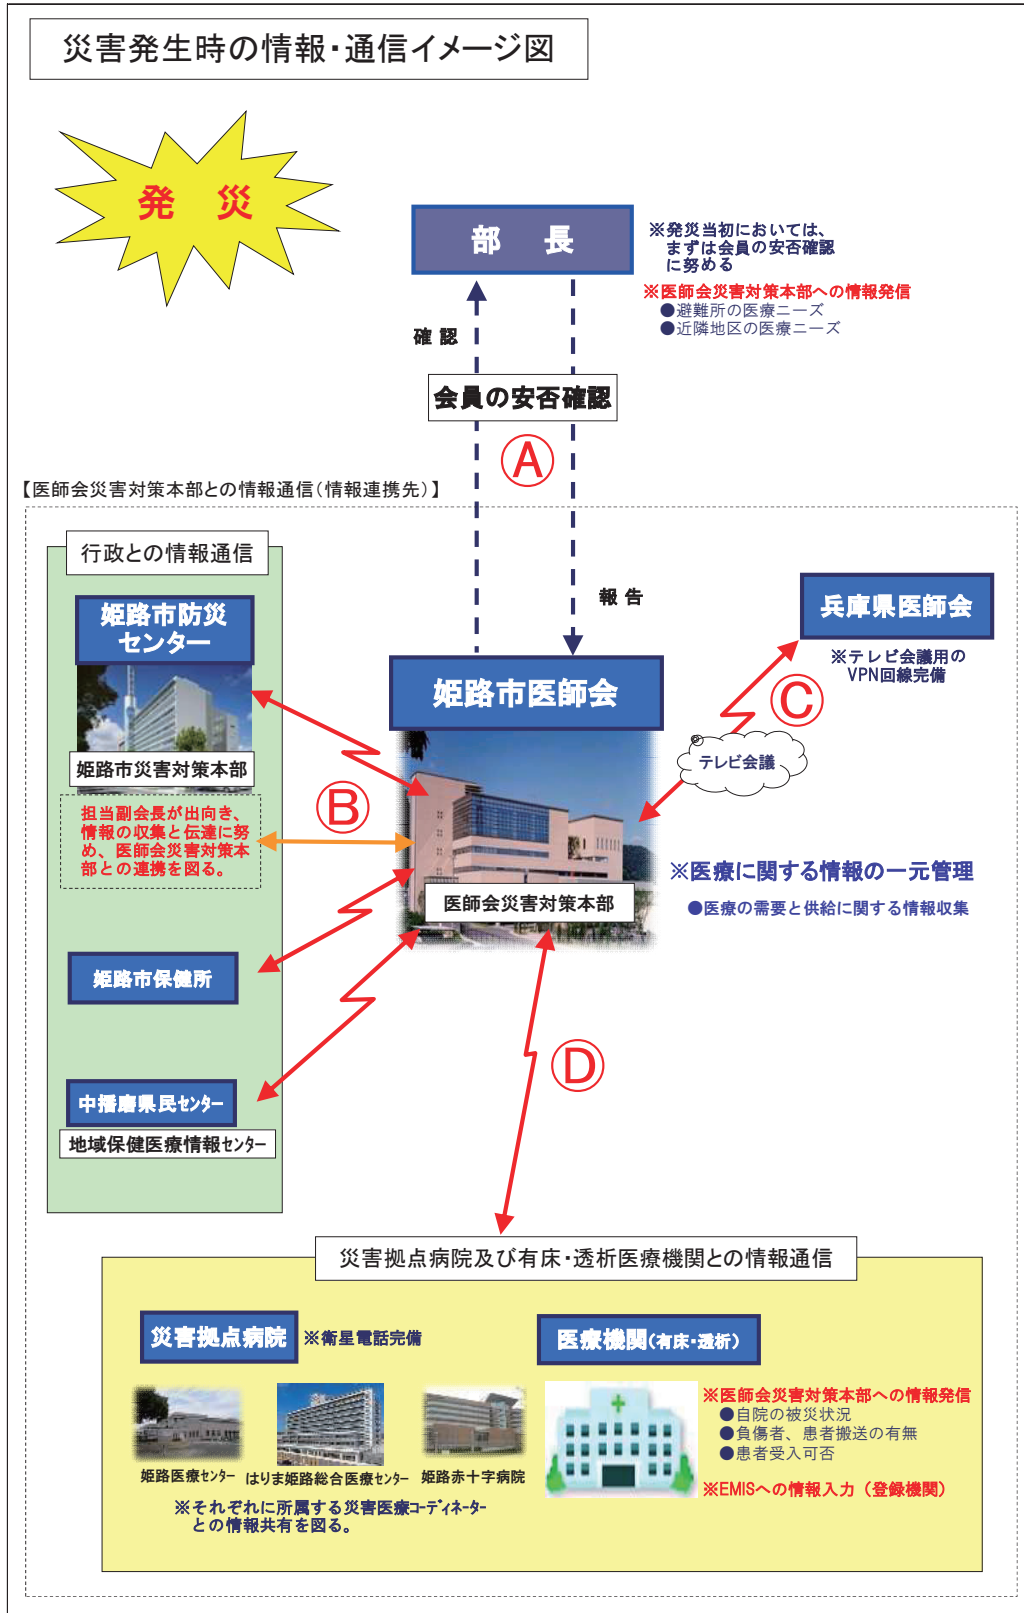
災害発生時の情報・通信イメージ図

発　災

部　長

※発災当初においては、まずは会員の安否確認に努める

※医師会災害対策本部への情報発信
●避難所の医療ニーズ
●近隣地区の医療ニーズ

確 認

会員の安否確認

Ⓐ

報 告

【医師会災害対策本部との情報通信（情報連携先）】

行政との情報通信

姫路市防災センター

姫路市災害対策本部

担当副会長が出向き、情報の収集と伝達に努め、医師会災害対策本部との連携を図る。

Ⓑ

姫路市保健所

中播磨県民センター

地域保健医療情報センター

姫路市医師会

医師会災害対策本部

兵庫県医師会

※テレビ会議用のVPN回線完備

Ⓒ

テレビ会議

※医療に関する情報の一元管理

●医療の需要と供給に関する情報収集

Ⓓ

災害拠点病院及び有床・透析医療機関との情報通信

災害拠点病院

※衛星電話完備

姫路医療センター　はりま姫路総合医療センター　姫路赤十字病院

※それぞれに所属する災害医療コーディネーターとの情報共有を図る。

医療機関（有床・透析）

※医師会災害対策本部への情報発信
●自院の被災状況
●負傷者、患者搬送の有無
●患者受入可否

※EMISへの情報入力（登録機関）